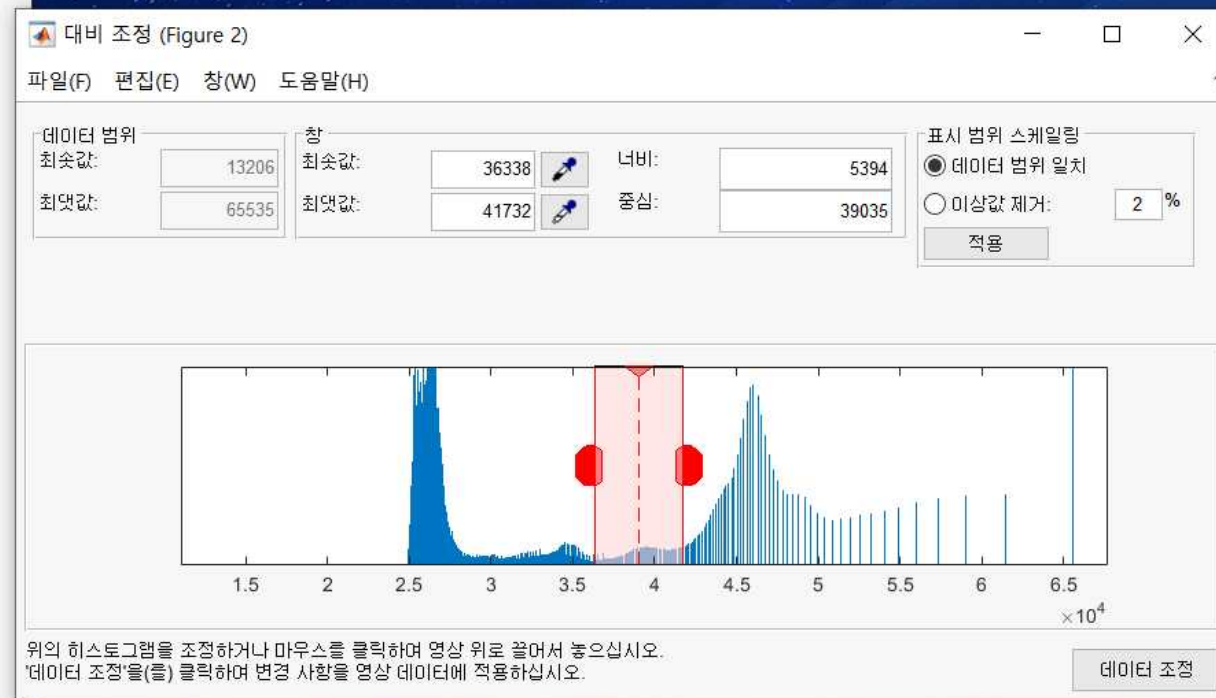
대비 조정 (Figure 2)

파일(F) 편집(E) 창(W) 도움말(H)

데이터 범위
최솟값: 13206
최댓값: 65535

창
최솟값: 36338
최댓값: 41732
너비: 5394
중심: 39035

표시 범위 스케일링
데이터 범위 일치
이상값 제거: 2 %
적용

1.5 2 2.5 3 3.5 4 4.5 5 5.5 6 6.5
$\times 10^4$

위의 히스토그램을 조정하거나 마우스를 클릭하여 영상 위로 끌어서 놓으십시오.
'데이터 조정'을(를) 클릭하여 변경 사항을 영상 데이터에 적용하십시오.

데이터 조정